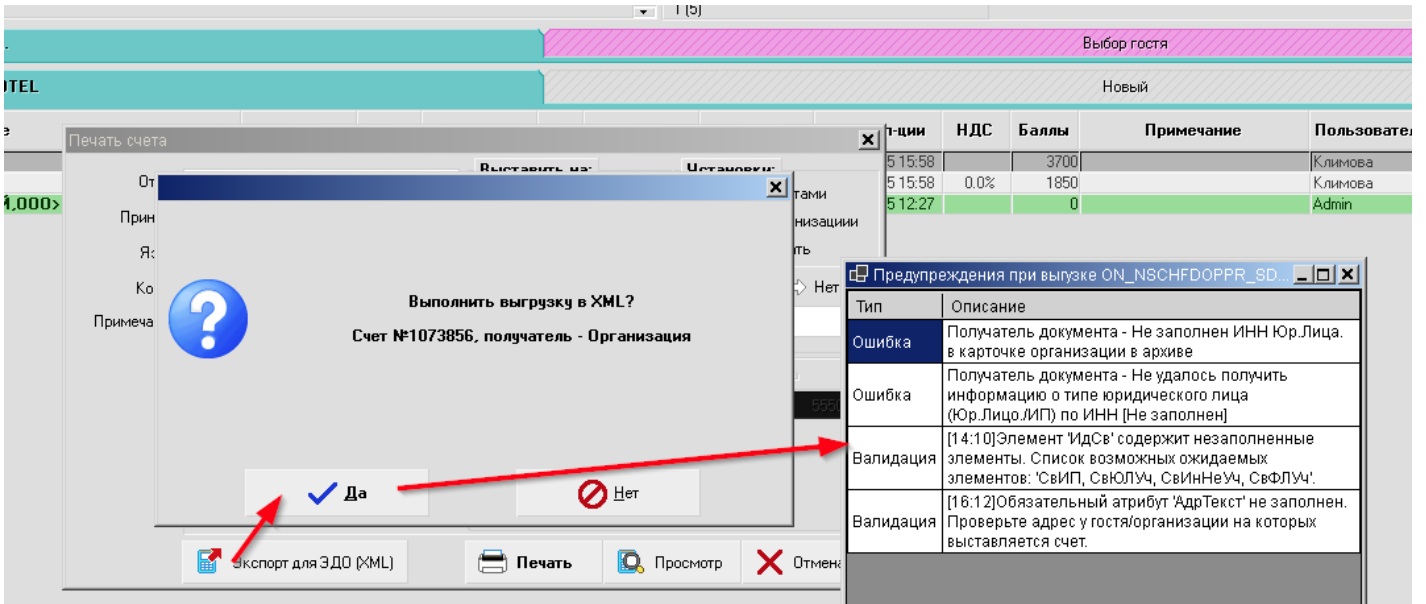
1 (5)

Выбор гостя

TEL

Новый

п-ции | НДС | Баллы | Примечание | Пользовател
5 15:58 | | 3700 | | Климова
5 15:58 | 0.0% | 1850 | | Климова
5 12:27 | | 0 | | Admin

Печать счета

От

Прин

Яз

Ко

Примеча

Выставить на:

Установки:

тами

низации

ть

Нет

Выполнить выгрузку в XML?

Счет №1073856, получатель - Организация

Да

Нет

Экспорт для ЭДО (XML)

Печать

Просмотр

Отмена

Предупреждения при выгузке ON_NSCHFDOPPR_SD...

| Тип | Описание |
|---|---|
| Ошибка | Получатель документа - Не заполнен ИНН Юр.Лица. в карточке организации в архиве |
| Ошибка | Получатель документа - Не удалось получить информацию о типе юридического лица (Юр.Лицо.ИП) по ИНН [Не заполнен] |
| Валидация | [14:10]Элемент 'ИдСв' содержит незаполненные элементы. Список возможных ожидаемых элементов: 'СвИП, СвЮЛУч, СвИнНеУч, СвФЛУч'. |
| Валидация | [16:12]Обязательный атрибут 'АдрТекст' не заполнен. Проверьте адрес у гостя/организации на которых выставляется счет. |